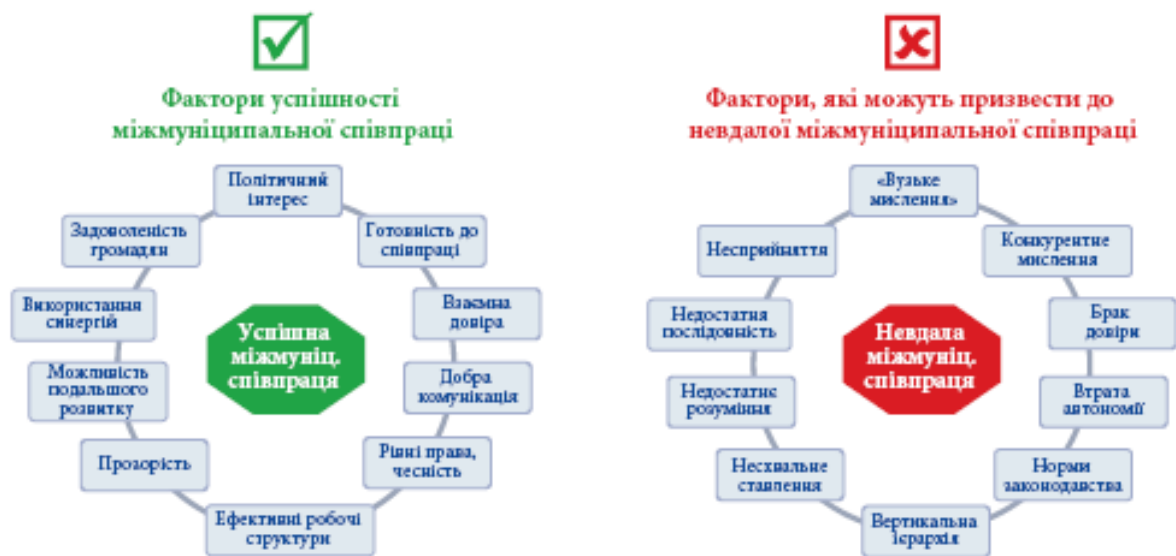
Фактори успішності міжмуніципальної співпраці

Політичний інтерес

Готовність до співпраці

Взаємна довіра

Добра комунікація

Рівні права, чесність

Ефективні робочі структури

Прозорість

Можливість подальшого розвитку

Використання синергій

Задоволеність громадян

Успішна міжмуніц. співпраця

Фактори, які можуть призвести до невдалої міжмуніципальної співпраці

«Вузьке мислення»

Конкурентне мислення

Брак довіри

Втрата автономії

Норми законодавства

Вертикальна ієрархія

Несхвальне ставлення

Недостатнє розуміння

Недостатня послідовність

Несприйняття

Невдала міжмуніц. співпраця